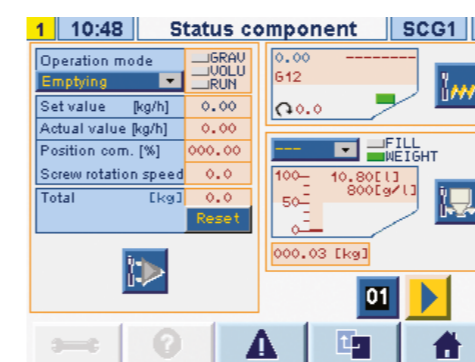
1 10:48 Status component SCG1

Operation mode
Emptying
GRAV
VOLU
RUN

| Set value [kg/h] | 0.00 |
|---|---|
| Actual value [kg/h] | 0.00 |
| Position com. [%] | 000.00 |
| Screw rotation speed | 0.0 |
| Total [kg] | 0.0 |

Reset

0.00 --------
612
0.0

---
FILL
WEIGHT
100
50
0
10.80[l]
800[g/l]
000.03 [kg]

01